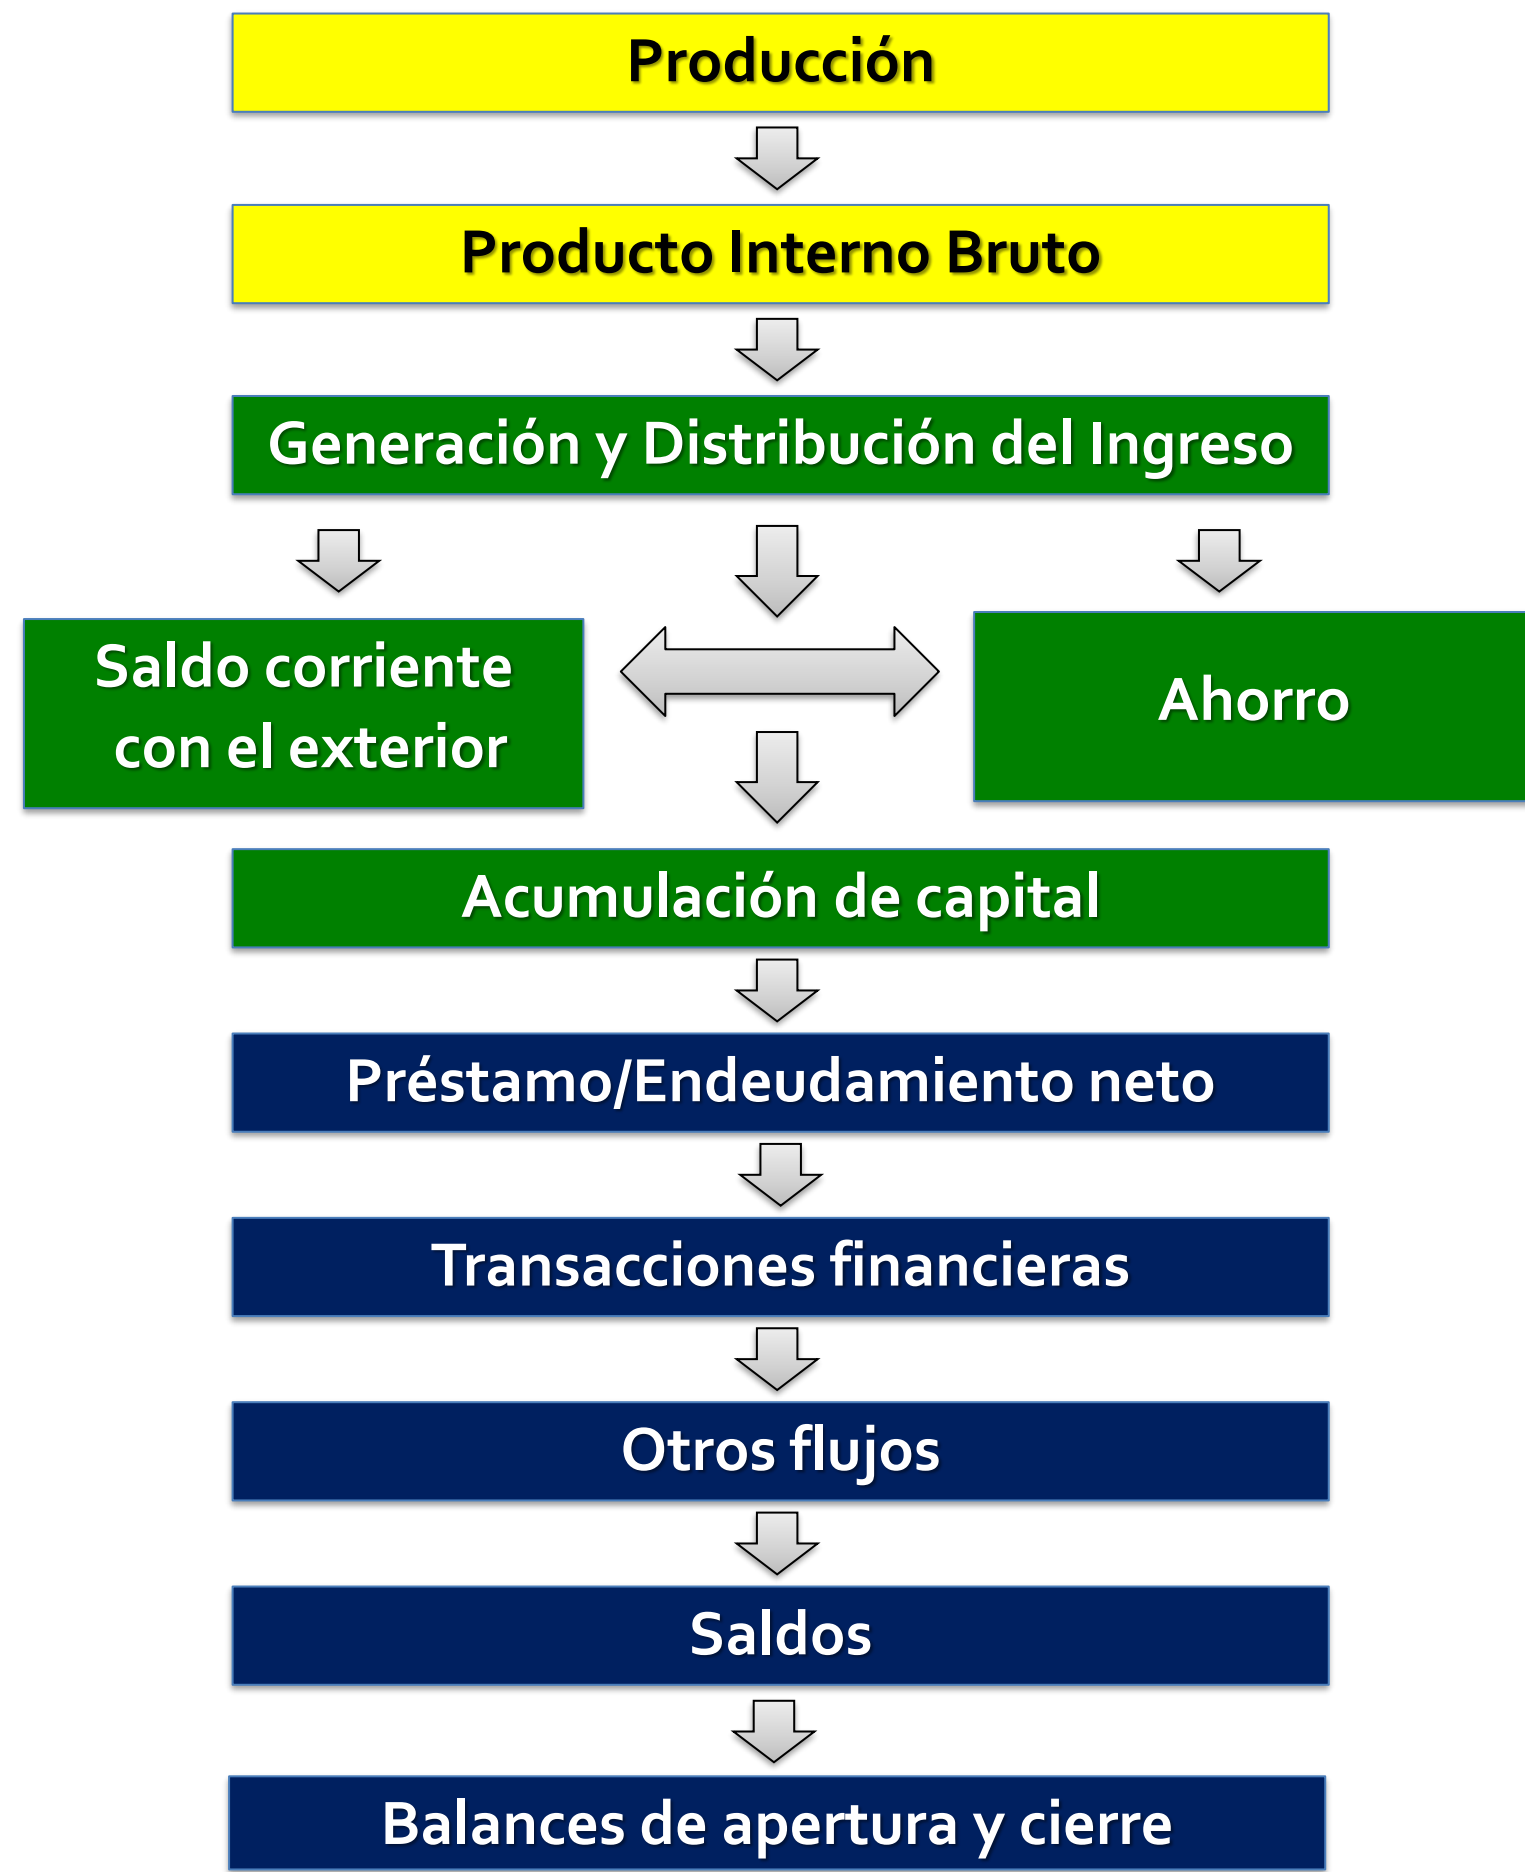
Producción

Producto Interno Bruto

Generación y Distribución del Ingreso

Saldo corriente con el exterior

Ahorro

Acumulación de capital

Préstamo/Endeudamiento neto

Transacciones financieras

Otros flujos

Saldos

Balances de apertura y cierre